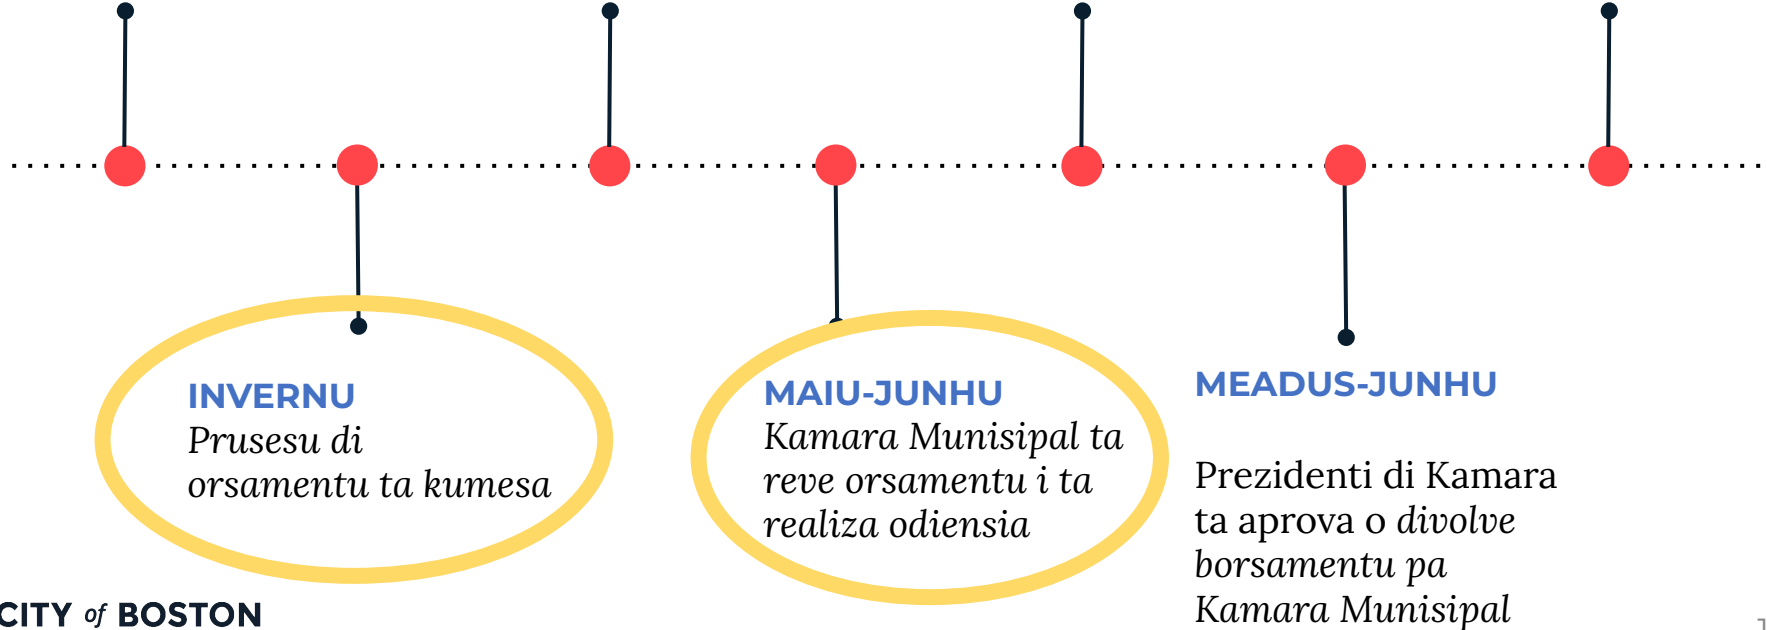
INVERNU
Prusesu di orsamentu ta kumesa

MAIU-JUNHU
Kamara Munisipal ta reve orsamentu i ta realiza odiensia

MEADUS-JUNHU

Prezidenti di Kamara ta aprova o divolve borsamentu pa Kamara Munisipal

CITY of BOSTON